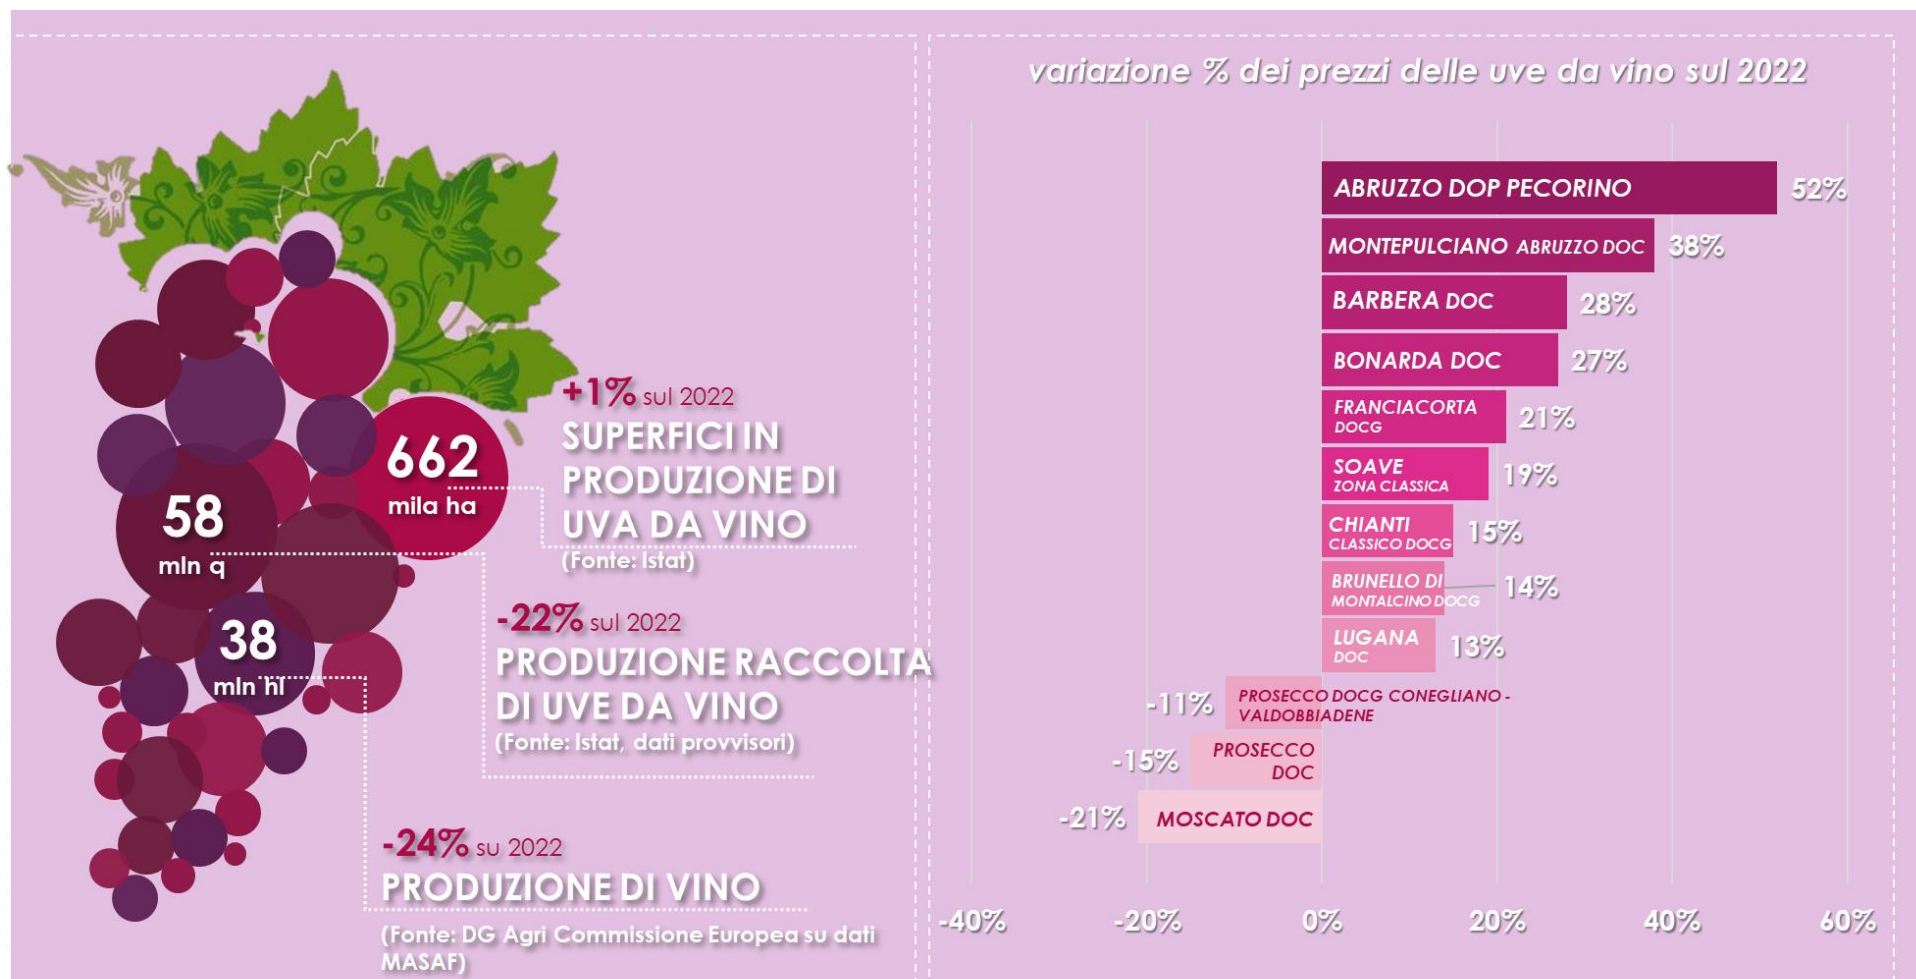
662 mila ha

+1% sul 2022
SUPERFICI IN PRODUZIONE DI UVA DA VINO
(Fonte: Istat)

58 mln q

-22% sul 2022
PRODUZIONE RACCOLTA DI UVE DA VINO
(Fonte: Istat, dati provvisori)

38 mln hl

-24% su 2022
PRODUZIONE DI VINO
(Fonte: DG Agri Commissione Europea su dati MASAF)

variazione % dei prezzi delle uve da vino sul 2022

| | |
|---|---|
| ABRUZZO DOP PECORINO | 52% |
| MONTEPULCIANO ABRUZZO DOC | 38% |
| BARBERA DOC | 28% |
| BONARDA DOC | 27% |
| FRANCIACORTA DOCG | 21% |
| SOAVE ZONA CLASSICA | 19% |
| CHIANTI CLASSICO DOCG | 15% |
| BRUNELLO DI MONTALCINO DOCG | 14% |
| LUGANA DOC | 13% |
| PROSECCO DOCG CONEGLIANO - VALDOBBIADENE | -11% |
| PROSECCO DOC | -15% |
| MOSCATO DOC | -21% |

-40% -20% 0% 20% 40% 60%